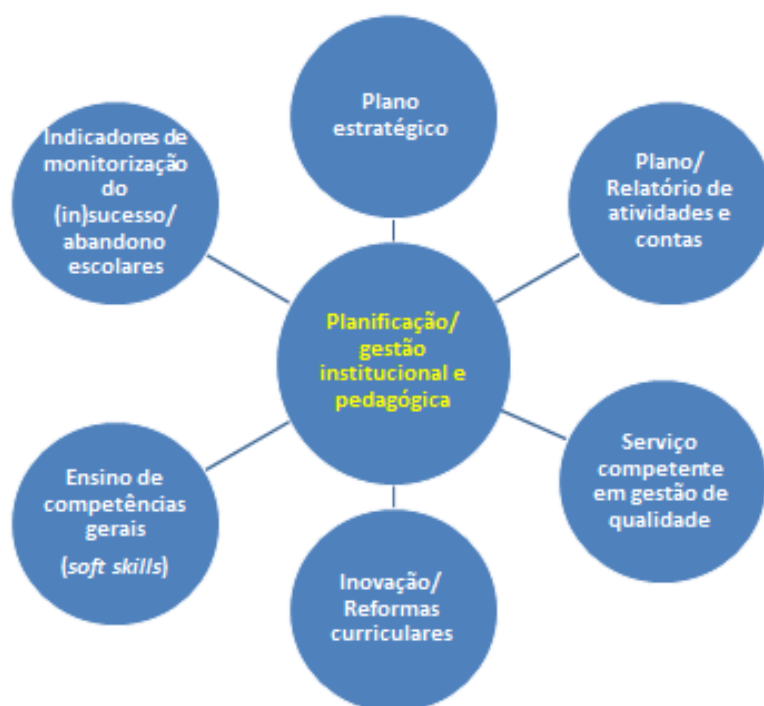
Plano estratégico

Indicadores de monitorização do (in)sucesso/ abandono escolares

Plano/ Relatório de atividades e contas

Planificação/ gestão institucional e pedagógica

Ensino de competências gerais (soft skills)

Serviço competente em gestão de qualidade

Inovação/ Reformas curriculares